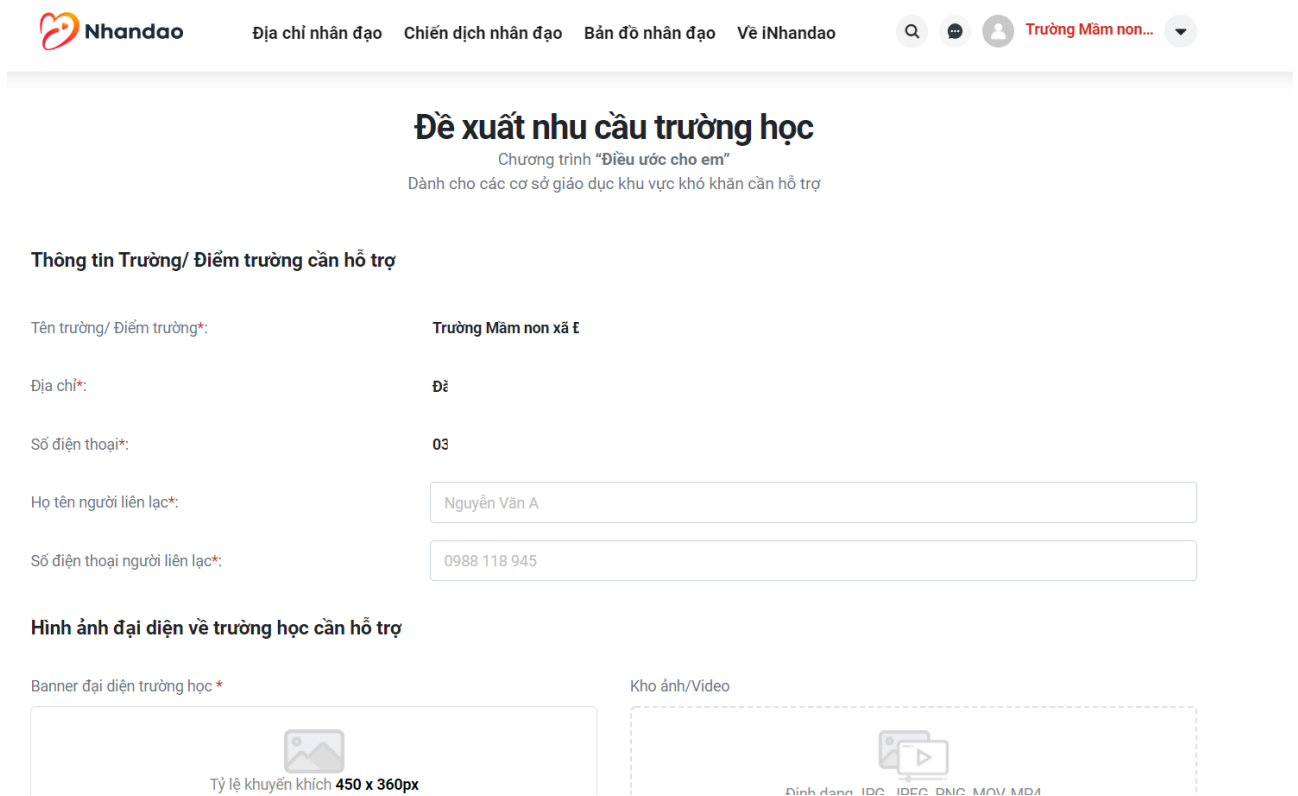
Nhandao

Địa chỉ nhân đạo Chiến dịch nhân đạo Bản đồ nhân đạo Về iNhandao

Trường Mầm non...

Đề xuất nhu cầu trường học

Chương trình "Điều ước cho em"

Dành cho các cơ sở giáo dục khu vực khó khăn cần hỗ trợ

Thông tin Trường/ Điểm trường cần hỗ trợ

Tên trường/ Điểm trường*: Trường Mầm non xã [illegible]

Địa chỉ*: Đ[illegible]

Số điện thoại*: 03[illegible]

Họ tên người liên lạc*: Nguyễn Văn A

Số điện thoại người liên lạc*: 0988 118 945

Hình ảnh đại diện về trường học cần hỗ trợ

Banner đại diện trường học *

Tỷ lệ khuyến khích 450 x 360px

Kho ảnh/Video

Định dạng JPG, JPEG, PNG, MOV, MP4